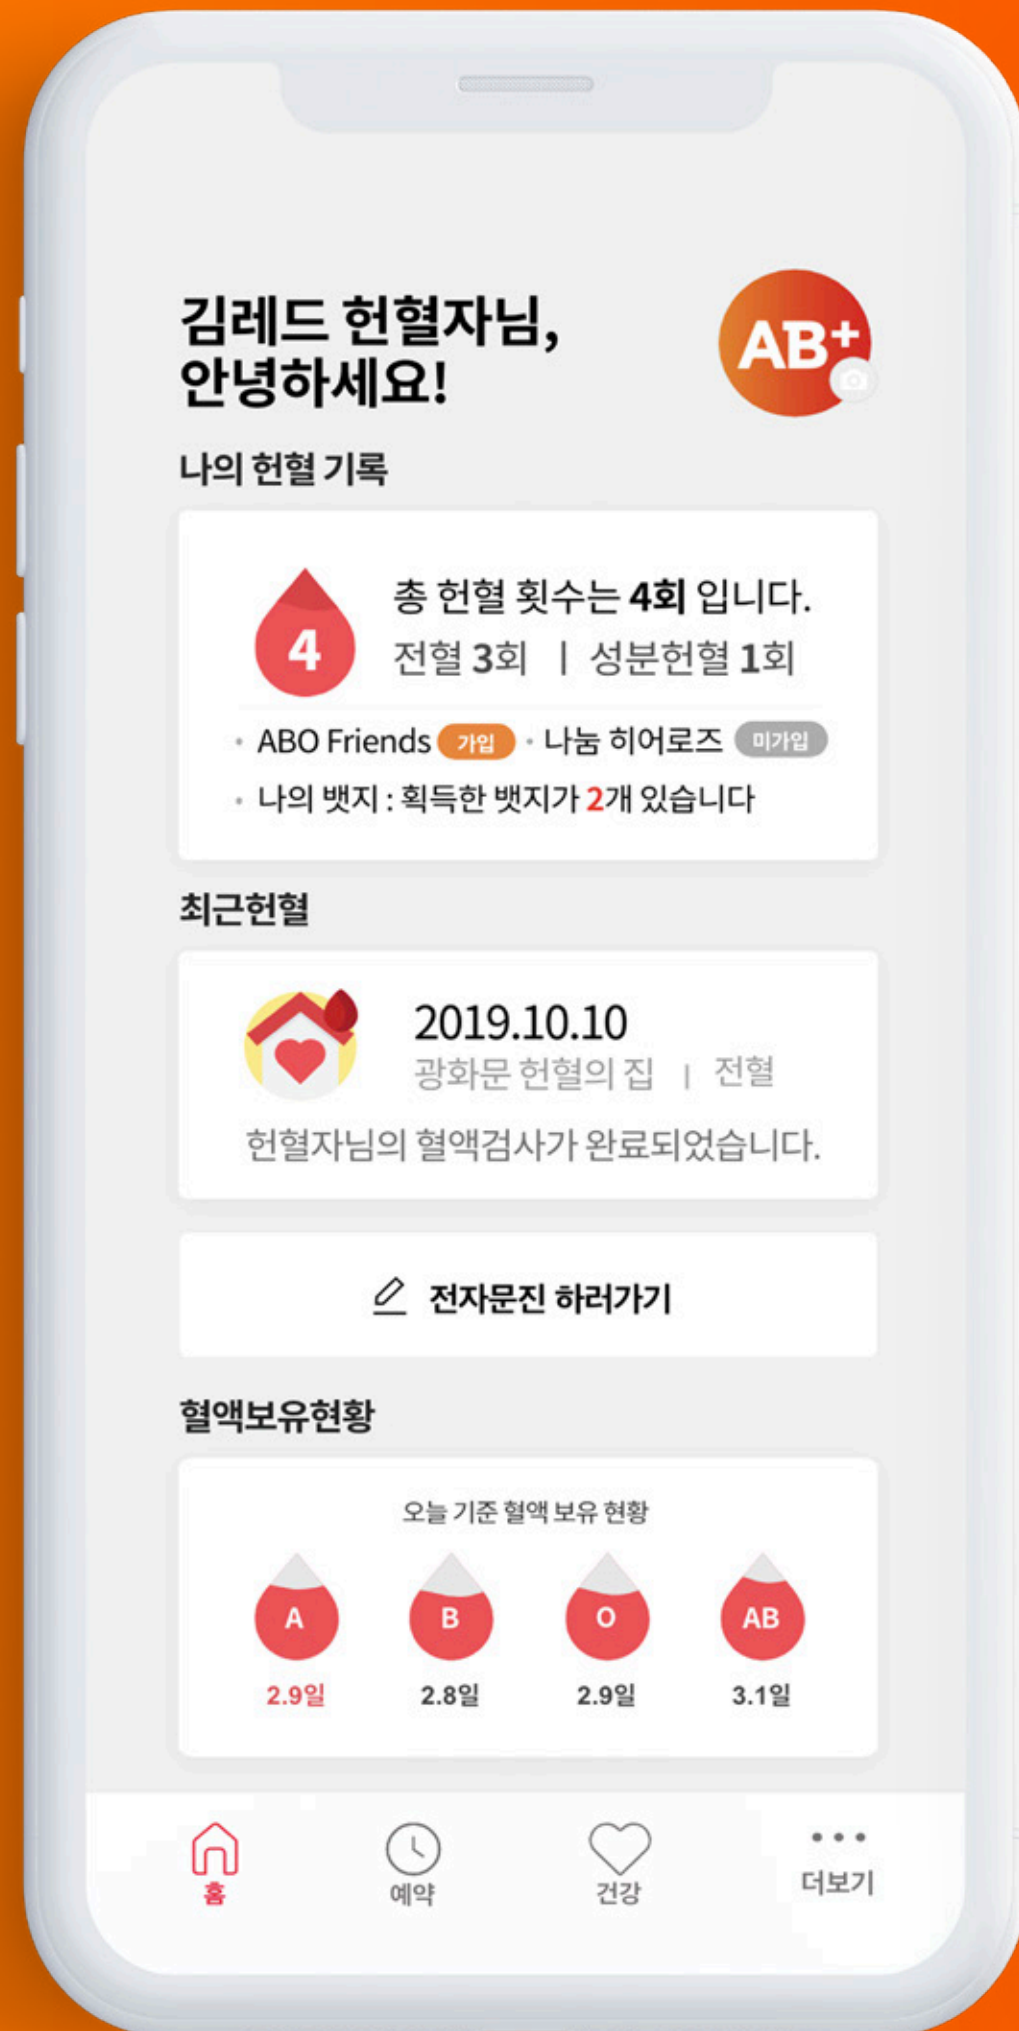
김레드 헌혈자님,
안녕하세요!

AB+

나의 헌혈 기록

4

총 헌혈 횟수는 4회 입니다.
전혈 3회 | 성분헌혈 1회

• ABO Friends 가입 • 나눔 히어로즈 미가입
• 나의 뱃지 : 획득한 뱃지가 2개 있습니다

최근헌혈

2019.10.10
광화문 헌혈의 집 | 전혈
헌혈자님의 혈액검사가 완료되었습니다.

전자문진 하러가기

혈액보유현황

오늘 기준 혈액 보유 현황

| A | B | O | AB |
|---|---|---|---|
| 2.9일 | 2.8일 | 2.9일 | 3.1일 |

홈 예약 건강 더보기